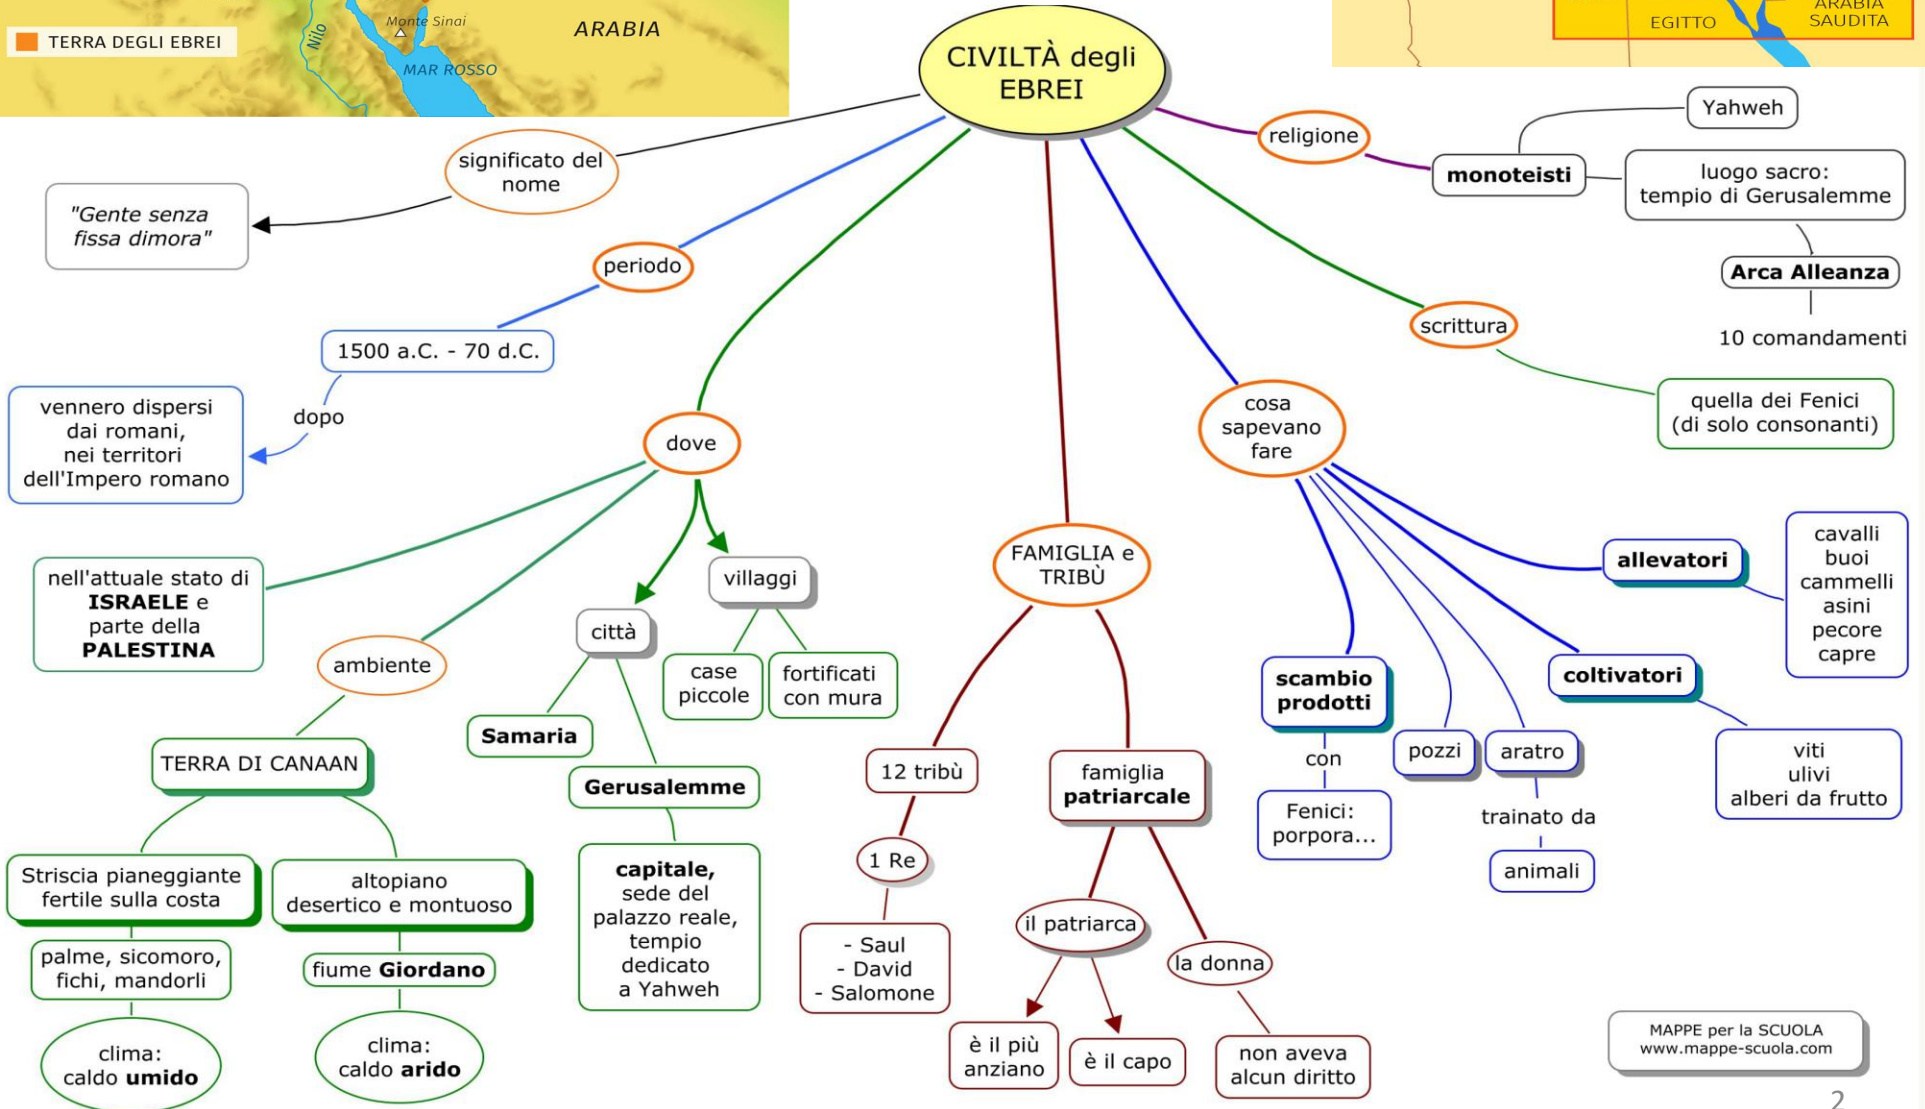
TERRA DEGLI EBREI
Nilo
Monte Sinai
ARABIA
MAR ROSSO

ARABIA SAUDITA
EGITTO

CIVILTÀ degli EBREI

significato del nome
"Gente senza fissa dimora"

periodo
1500 a.C. - 70 d.C.
dopo
vennero dispersi dai romani, nei territori dell'Impero romano

religione
monoteisti
Yahweh
luogo sacro: tempio di Gerusalemme
Arca Alleanza
10 comandamenti

scrittura
quella dei Fenici (di solo consonanti)

dove
nell'attuale stato di **ISRAELE** e parte della **PALESTINA**
ambiente
TERRA DI CANAAN
Striscia pianeggiante fertile sulla costa
palme, sicomoro, fichi, mandorli
clima: caldo **umido**
altopiano desertico e montuoso
fiume **Giordano**
clima: caldo **arido**
città
**Samaria**
**Gerusalemme**
**capitale,** sede del palazzo reale, tempio dedicato a Yahweh
villaggi
case piccole
fortificati con mura

FAMIGLIA e TRIBÙ
12 tribù
1 Re
- Saul
- David
- Salomone
famiglia **patriarcale**
il patriarca
è il più anziano
è il capo
la donna
non aveva alcun diritto

cosa sapevano fare
**scambio prodotti**
con
Fenici: porpora...
pozzi
aratro
trainato da
animali
**coltivatori**
viti
ulivi
alberi da frutto
**allevatori**
cavalli
buoi
cammelli
asini
pecore
capre

MAPPE per la SCUOLA
www.mappe-scuola.com

2